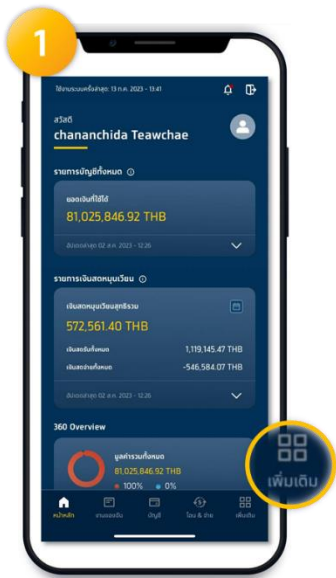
1

ใช้งานระบบครั้งล่าสุด: 13 ก.ค. 2023 - 13:41

สวัสดี
chananchida Teawchae

รายการบัญชีทั้งหมด

ยอดเงินที่ใช้ได้
81,025,846.92 THB

อัปเดตล่าสุด 02 ส.ค. 2023 - 12:26

รายการเงินสดหมุนเวียน

เงินสดหมุนเวียนสุทธิรวม
572,561.40 THB

เงินสดรับทั้งหมด 1,119,145.47 THB
เงินสดจ่ายทั้งหมด -546,584.07 THB

อัปเดตล่าสุด 02 ส.ค. 2023 - 12:26

360 Overview

มูลค่ารวมทั้งหมด
81,025,846.92 THB
100% 0%

เพิ่มเติม

หน้าหลัก งานของฉัน บัญชี โอน & จ่าย เพิ่มเติม